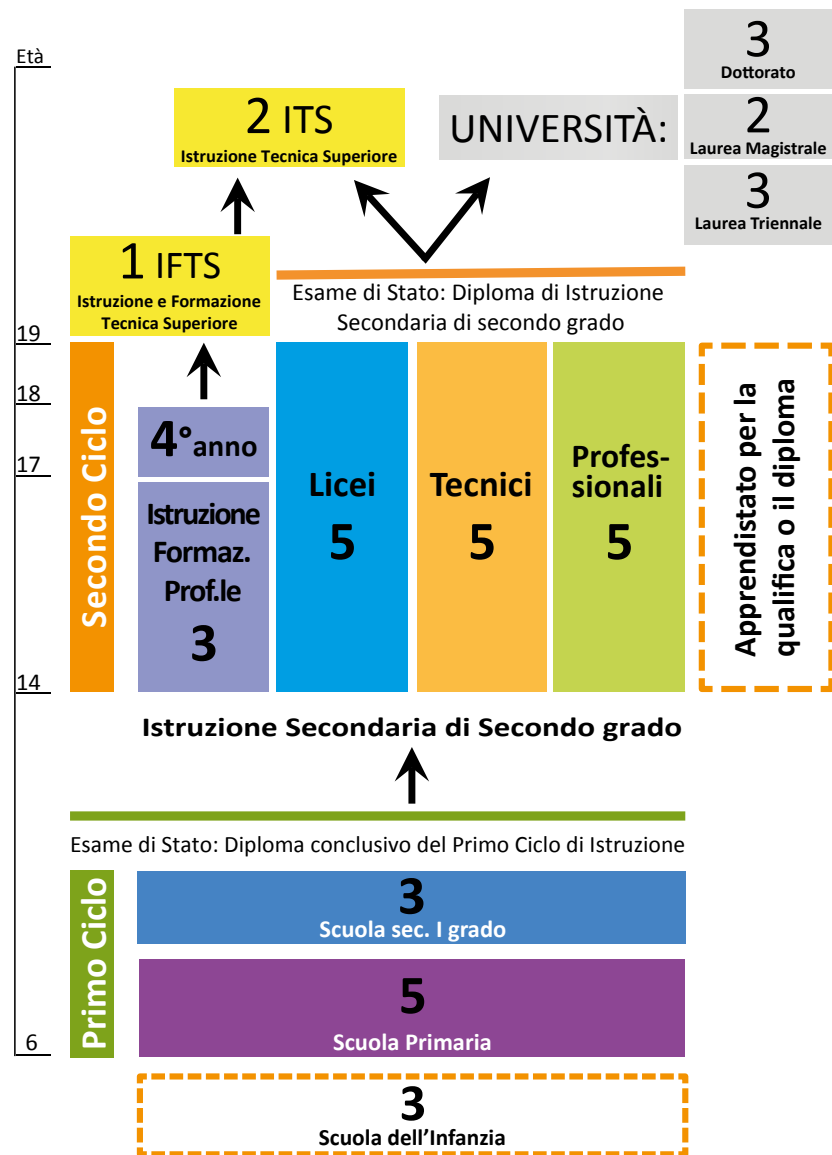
Età

3
Dottorato

2 ITS
Istruzione Tecnica Superiore

UNIVERSITÀ:

2
Laurea Magistrale

3
Laurea Triennale

1 IFTS
Istruzione e Formazione Tecnica Superiore

Esame di Stato: Diploma di Istruzione Secondaria di secondo grado

19
18
17
14

Secondo Ciclo

4°anno

Istruzione Formaz. Prof.le
3

Licei
5

Tecnici
5

Professionali
5

Apprendistato per la qualifica o il diploma

Istruzione Secondaria di Secondo grado

Esame di Stato: Diploma conclusivo del Primo Ciclo di Istruzione

Primo Ciclo

3
Scuola sec. I grado

5
Scuola Primaria

6

3
Scuola dell'Infanzia